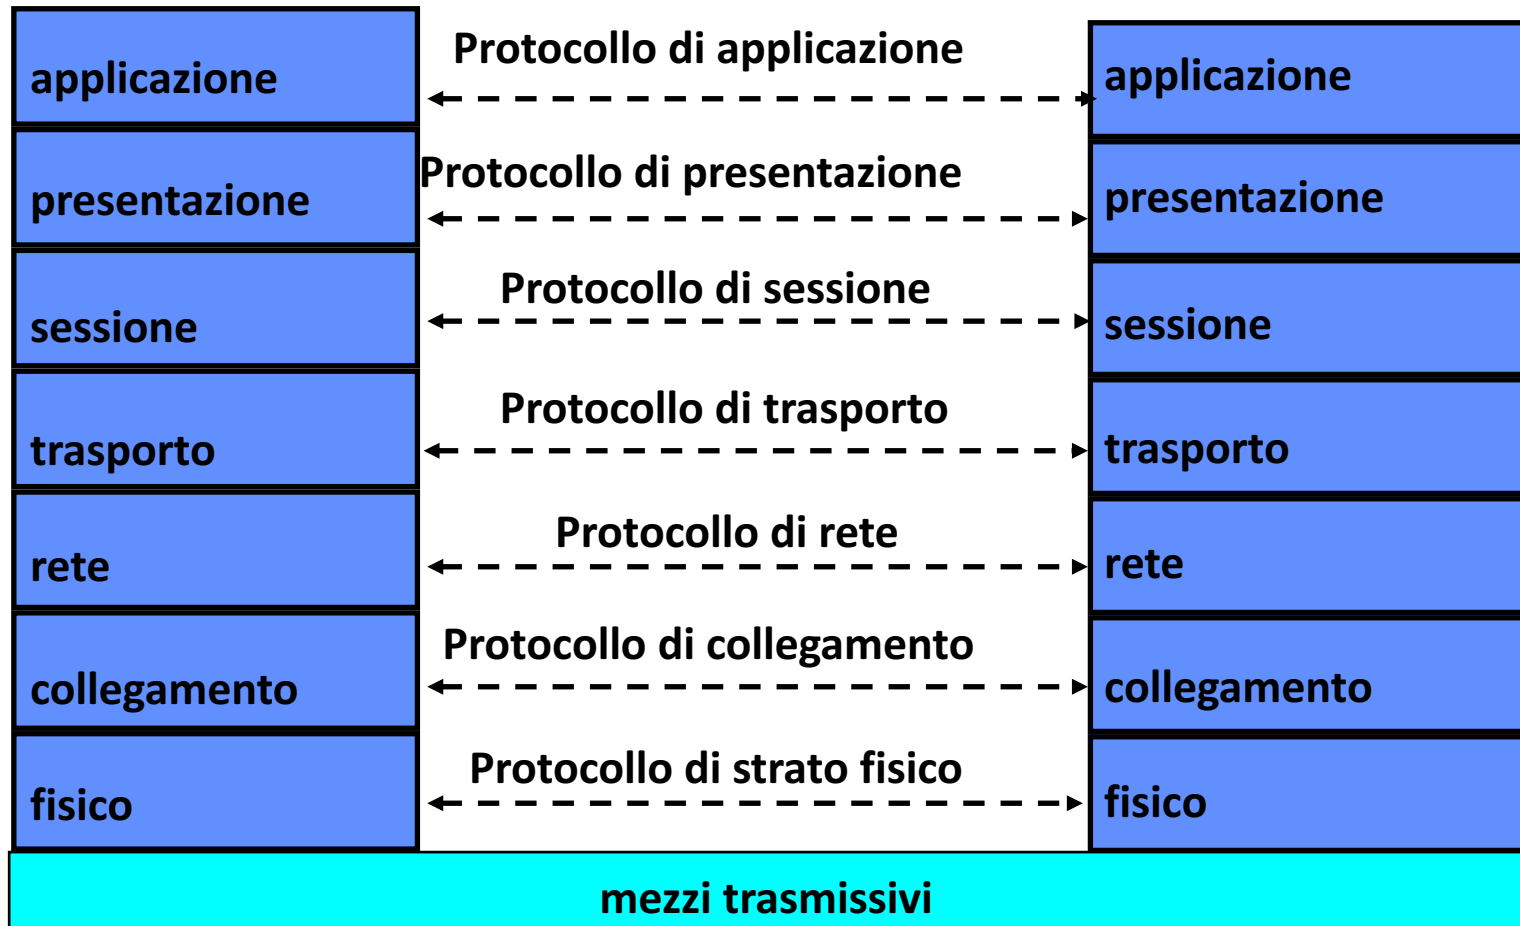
applicazione

Protocollo di applicazione

applicazione

presentazione

Protocollo di presentazione

presentazione

sessione

Protocollo di sessione

sessione

trasporto

Protocollo di trasporto

trasporto

rete

Protocollo di rete

rete

collegamento

Protocollo di collegamento

collegamento

fisico

Protocollo di strato fisico

fisico

mezzi trasmissivi